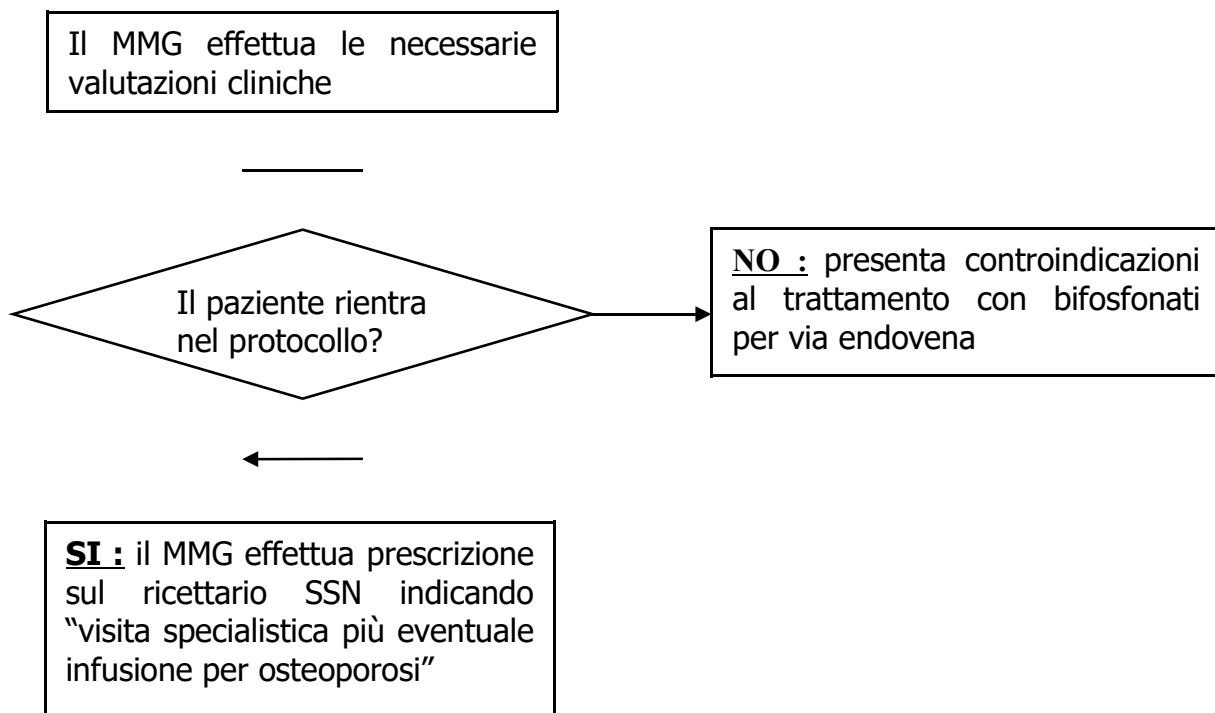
Il MMG effettua le necessarie valutazioni cliniche

Il paziente rientra nel protocollo?

**NO :** presenta controindicazioni al trattamento con bifosfonati per via endovena

**SI :** il MMG effettua prescrizione sul ricettario SSN indicando “visita specialistica più eventuale infusione per osteoporosi”